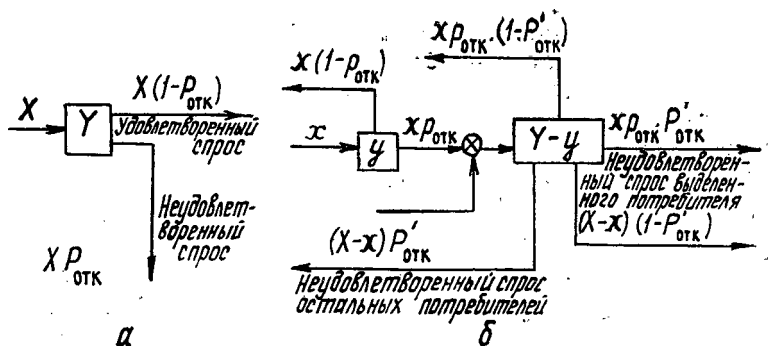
$X$

$Y$

$X(1-P_{отк})$

Удовлетворенный спрос

Неудовлетворенный спрос

$XP_{отк}$

а

$xp_{отк}\cdot(1-P'_{отк})$

$x(1-p_{отк})$

$x$

$y$

$xp_{отк}$

$Y-y$

$xp_{отк}\cdot P'_{отк}$

Неудовлетворенный спрос выделенного потребителя

$(X-x)(1-P'_{отк})$

$(X-x)P'_{отк}$

Неудовлетворенный спрос остальных потребителей

б